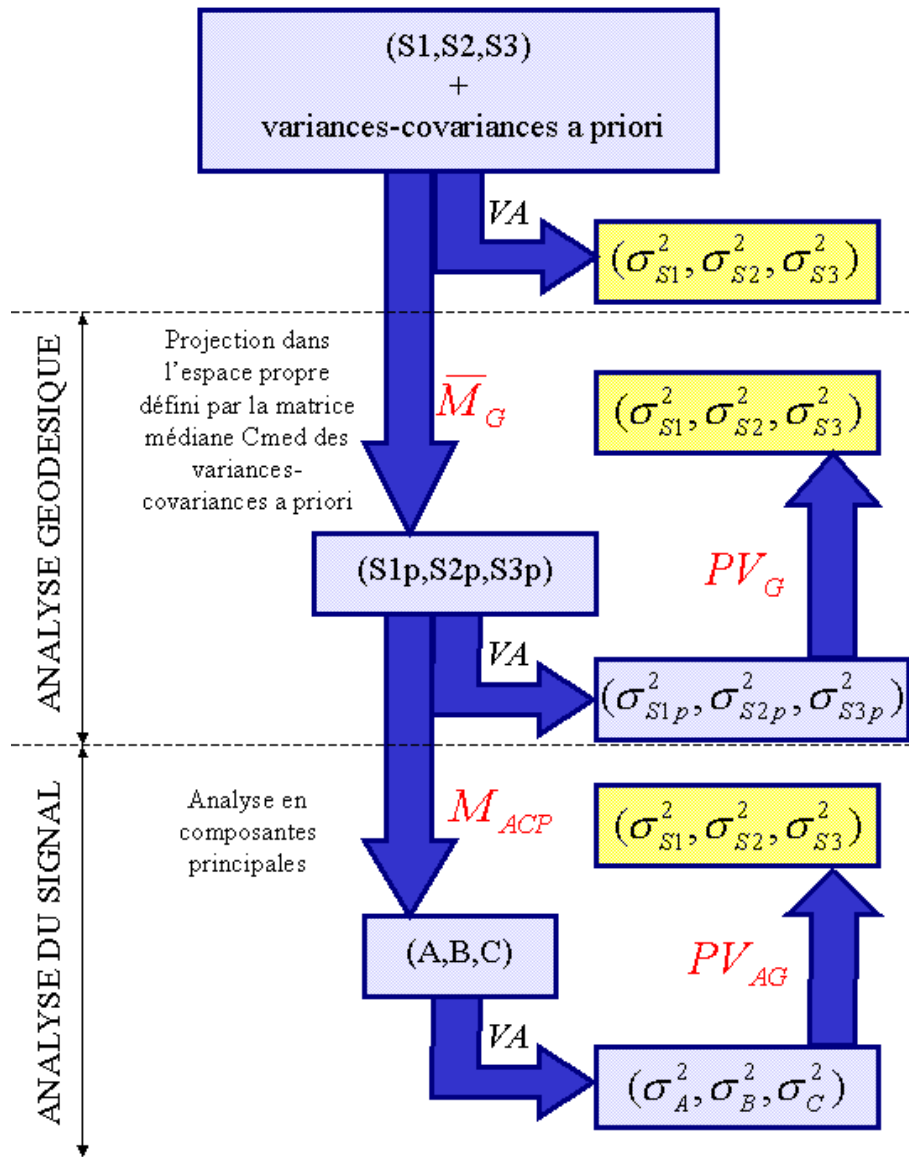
(S1,S2,S3)
+
variances-covariances a priori

$VA$

$(\sigma^2_{S1}, \sigma^2_{S2}, \sigma^2_{S3})$

ANALYSE GEODESIQUE

Projection dans l'espace propre défini par la matrice médiane Cmed des variances-covariances a priori

$\overline{M}_G$

$(\sigma^2_{S1}, \sigma^2_{S2}, \sigma^2_{S3})$

(S1p,S2p,S3p)

$PV_G$

$VA$

$(\sigma^2_{S1p}, \sigma^2_{S2p}, \sigma^2_{S3p})$

ANALYSE DU SIGNAL

Analyse en composantes principales

$M_{ACP}$

$(\sigma^2_{S1}, \sigma^2_{S2}, \sigma^2_{S3})$

(A,B,C)

$PV_{AG}$

$VA$

$(\sigma^2_A, \sigma^2_B, \sigma^2_C)$